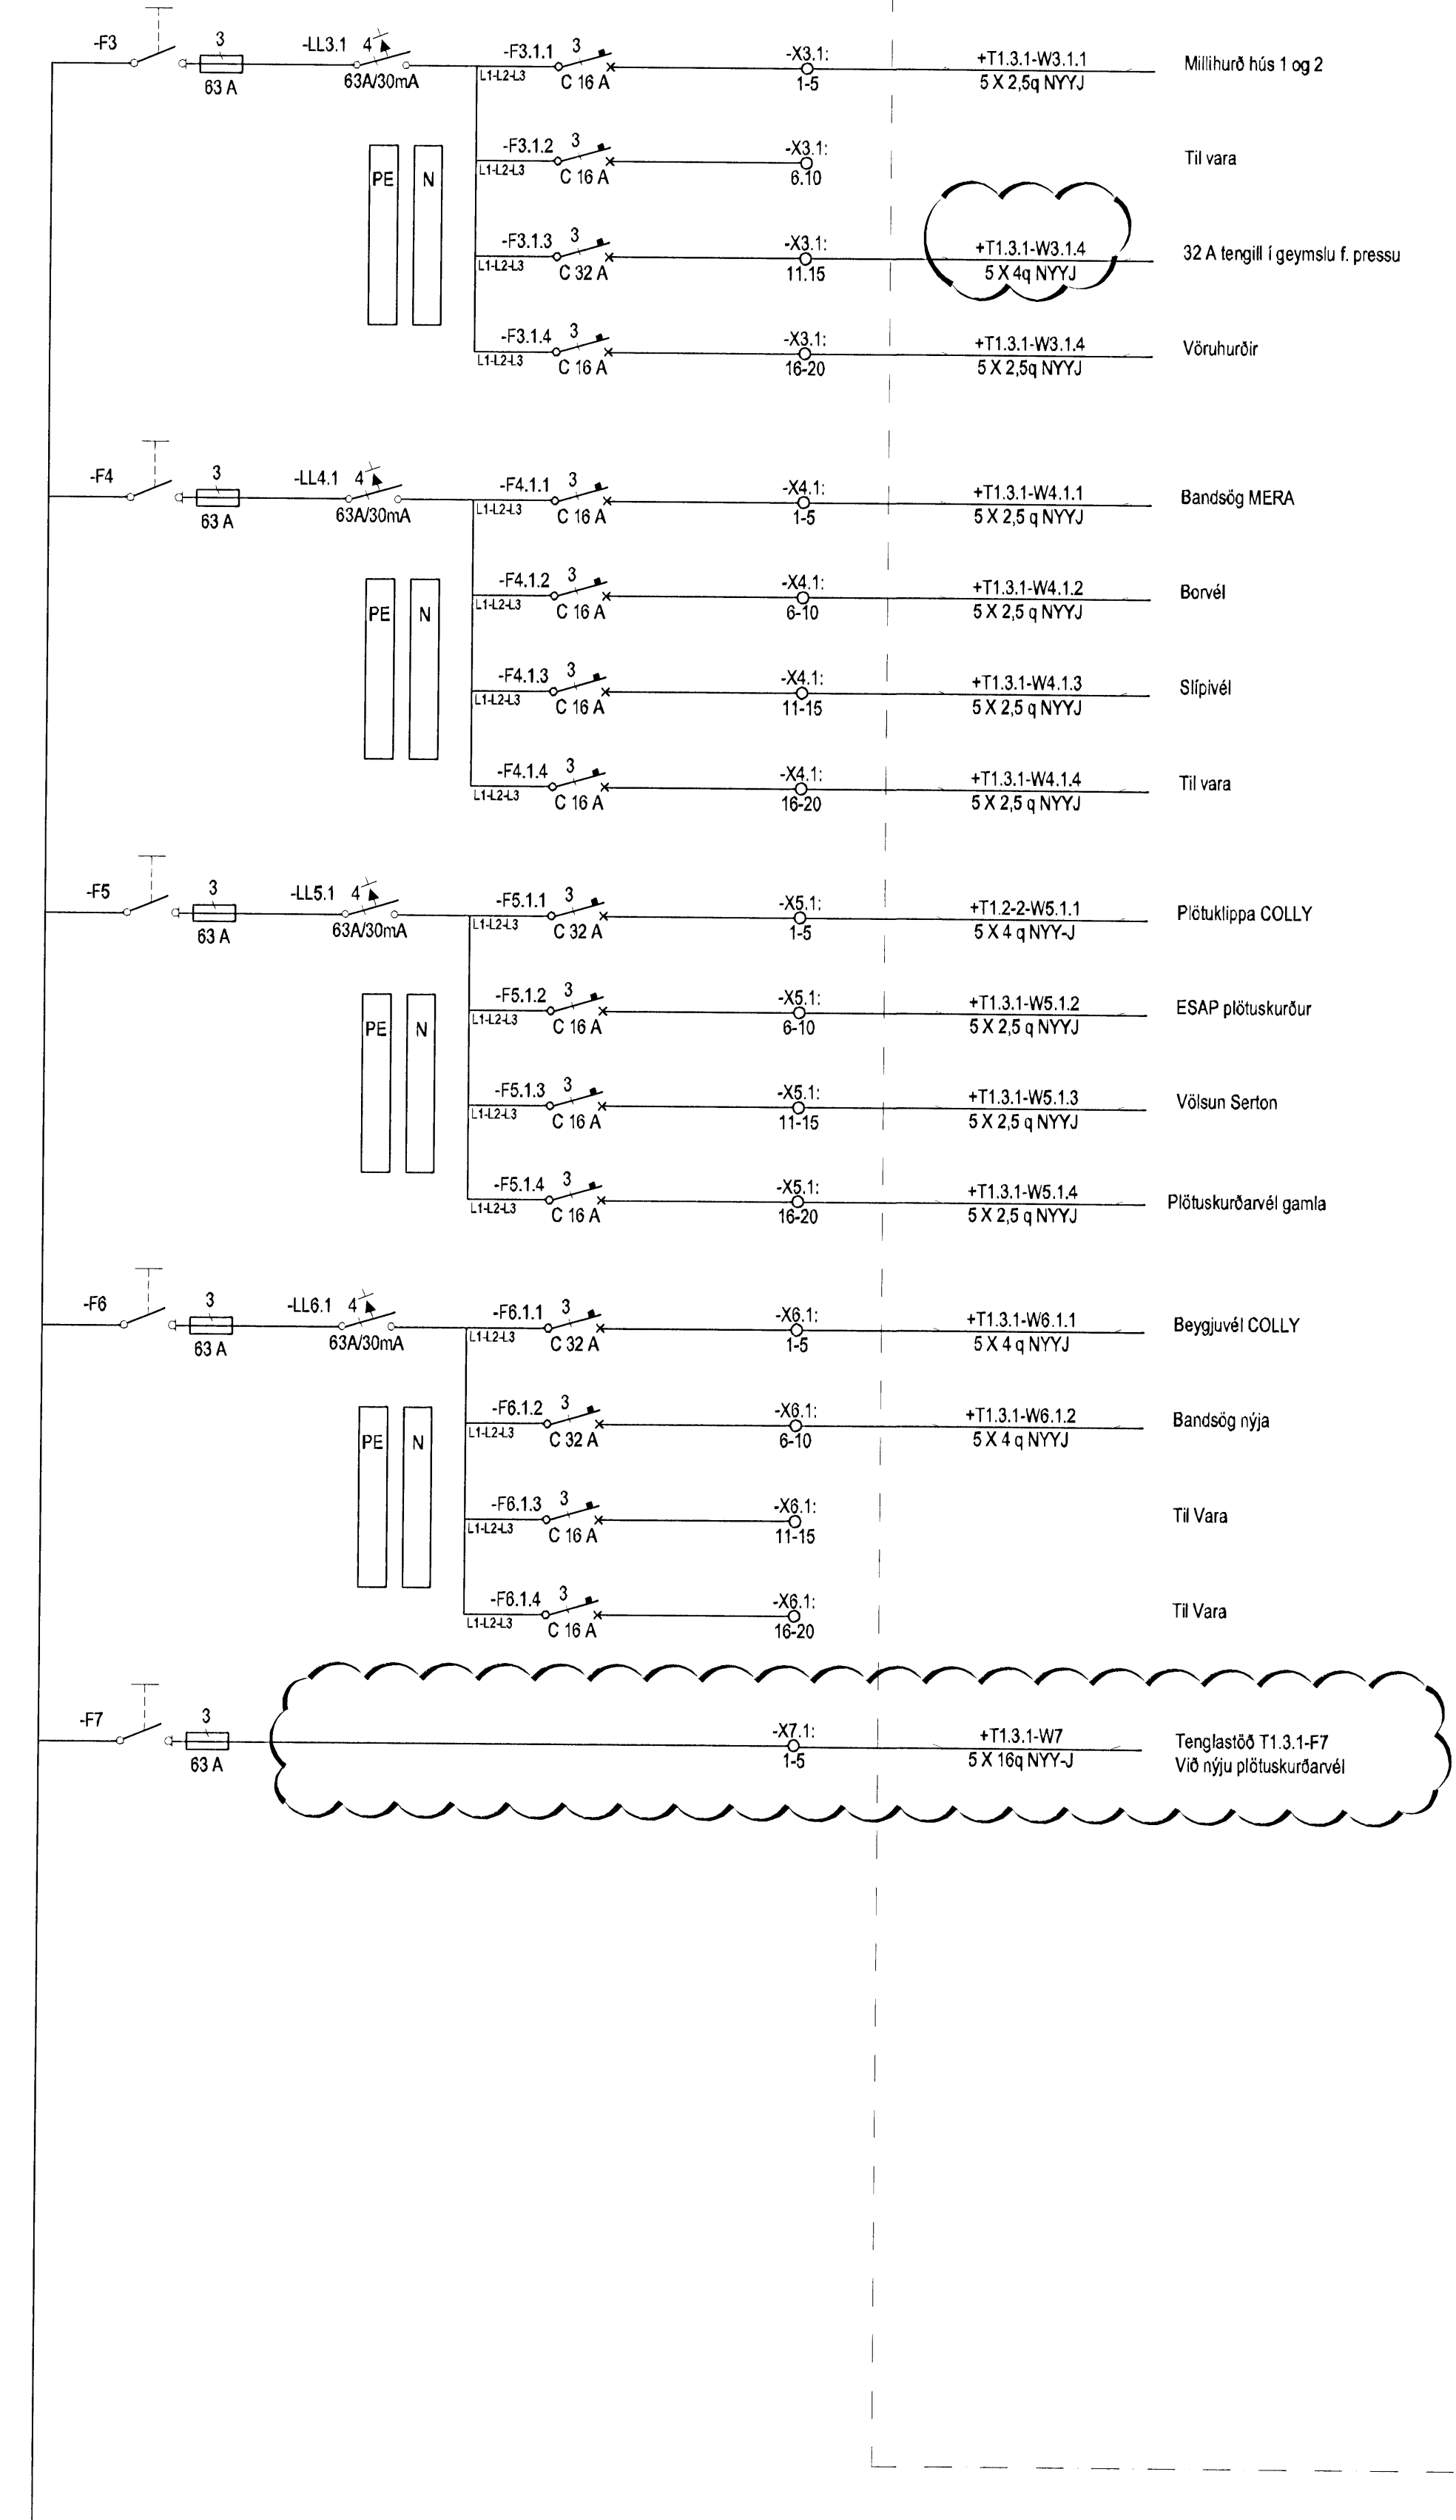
-F3 3 63 A -LL3.1 4 63A/30mA

PE N

-F3.1.1 3 L1-L2-L3 C 16 A -X3.1: 1-5 +T1.3.1-W3.1.1 5 X 2,5q NYYJ Millihurð hús 1 og 2

-F3.1.2 3 L1-L2-L3 C 16 A -X3.1: 6.10 Til vara

-F3.1.3 3 L1-L2-L3 C 32 A -X3.1: 11.15 +T1.3.1-W3.1.4 5 X 4q NYYJ 32 A tengill í geymslu f. pressu

-F3.1.4 3 L1-L2-L3 C 16 A -X3.1: 16-20 +T1.3.1-W3.1.4 5 X 2,5q NYYJ Vöruhurðir

-F4 3 63 A -LL4.1 4 63A/30mA

PE N

-F4.1.1 3 L1-L2-L3 C 16 A -X4.1: 1-5 +T1.3.1-W4.1.1 5 X 2,5 q NYYJ Bandsög MERA

-F4.1.2 3 L1-L2-L3 C 16 A -X4.1: 6-10 +T1.3.1-W4.1.2 5 X 2,5 q NYYJ Borvél

-F4.1.3 3 L1-L2-L3 C 16 A -X4.1: 11-15 +T1.3.1-W4.1.3 5 X 2,5 q NYYJ Slípivél

-F4.1.4 3 L1-L2-L3 C 16 A -X4.1: 16-20 +T1.3.1-W4.1.4 5 X 2,5 q NYYJ Til vara

-F5 3 63 A -LL5.1 4 63A/30mA

PE N

-F5.1.1 3 L1-L2-L3 C 32 A -X5.1: 1-5 +T1.2-2-W5.1.1 5 X 4 q NYY-J Plötuklippa COLLY

-F5.1.2 3 L1-L2-L3 C 16 A -X5.1: 6-10 +T1.3.1-W5.1.2 5 X 2,5 q NYYJ ESAP plötuskurður

-F5.1.3 3 L1-L2-L3 C 16 A -X5.1: 11-15 +T1.3.1-W5.1.3 5 X 2,5 q NYYJ Völsun Serton

-F5.1.4 3 L1-L2-L3 C 16 A -X5.1: 16-20 +T1.3.1-W5.1.4 5 X 2,5 q NYYJ Plötuskurðarvél gamla

-F6 3 63 A -LL6.1 4 63A/30mA

PE N

-F6.1.1 3 L1-L2-L3 C 32 A -X6.1: 1-5 +T1.3.1-W6.1.1 5 X 4 q NYYJ Beygjuvél COLLY

-F6.1.2 3 L1-L2-L3 C 32 A -X6.1: 6-10 +T1.3.1-W6.1.2 5 X 4 q NYYJ Bandsög nýja

-F6.1.3 3 L1-L2-L3 C 16 A -X6.1: 11-15 Til Vara

-F6.1.4 3 L1-L2-L3 C 16 A -X6.1: 16-20 Til Vara

-F7 3 63 A -X7.1: 1-5 +T1.3.1-W7 5 X 16q NYY-J Tenglastöð T1.3.1-F7 Við nýju plötuskurðarvél